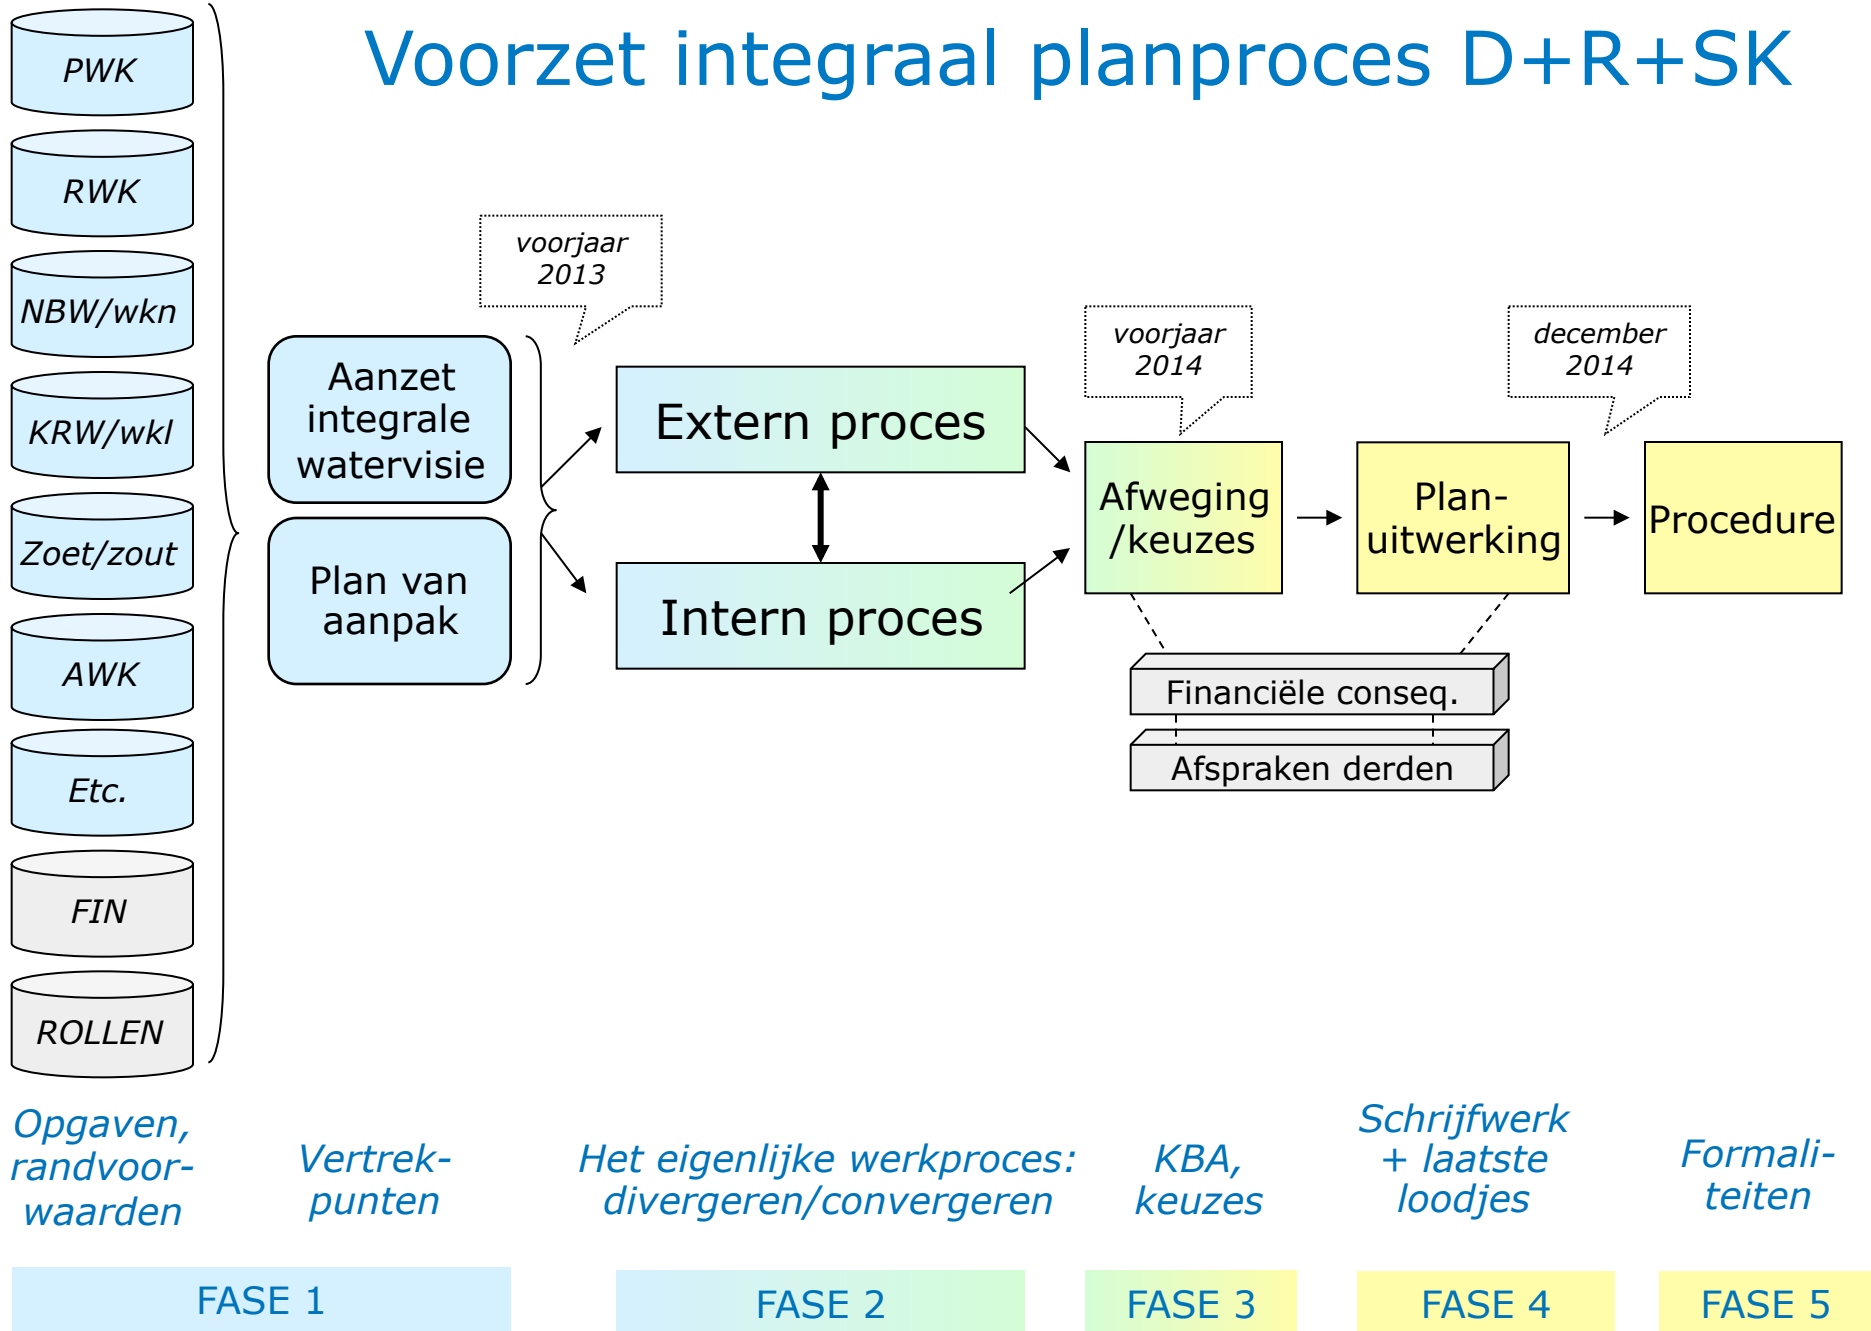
Voorzet integraal planproces D+R+SK

PWK

RWK

NBW/wkn

KRW/wkl

Zoet/zout

AWK

Etc.

FIN

ROLLEN

voorjaar 2013

Aanzet integrale watervisie

Plan van aanpak

Extern proces

Intern proces

voorjaar 2014

Afweging /keuzes

Plan-uitwerking

december 2014

Procedure

Financiële conseq.

Afspraken derden

Opgaven, randvoorwaarden

Vertrekpunten

Het eigenlijke werkproces: divergeren/convergeren

KBA, keuzes

Schrijfwerk + laatste loodjes

Formaliteiten

FASE 1

FASE 2

FASE 3

FASE 4

FASE 5